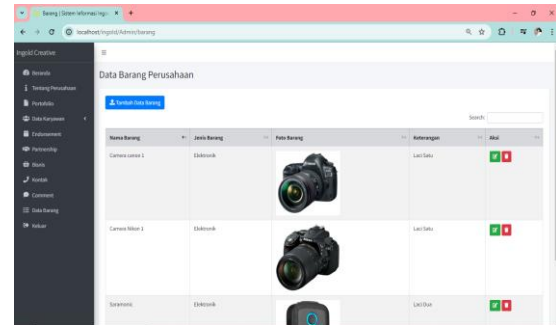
Barang | Sistem Informasi Ingoi ×  +

localhost/ingoid/Admin/barang

Ingoid Creative

≡

Beranda
Tentang Perusahaan
Portofolio
Data Karyawan
Endorsement
Partnership
Store
Kontak
Comment
Data Barang
Keluar

Data Barang Perusahaan

Tambah Data Barang

Search:

| Nama Barang | Jenis Barang | Foto Barang | Keterangan | Aksi |
|---|---|---|---|---|
| Camera canon 1 | Elektronik | | Laci Satu | |
| Camera Nikon 1 | Elektronik | | Laci Satu | |
| Syaramonic | Elektronik | | Laci Dua | |